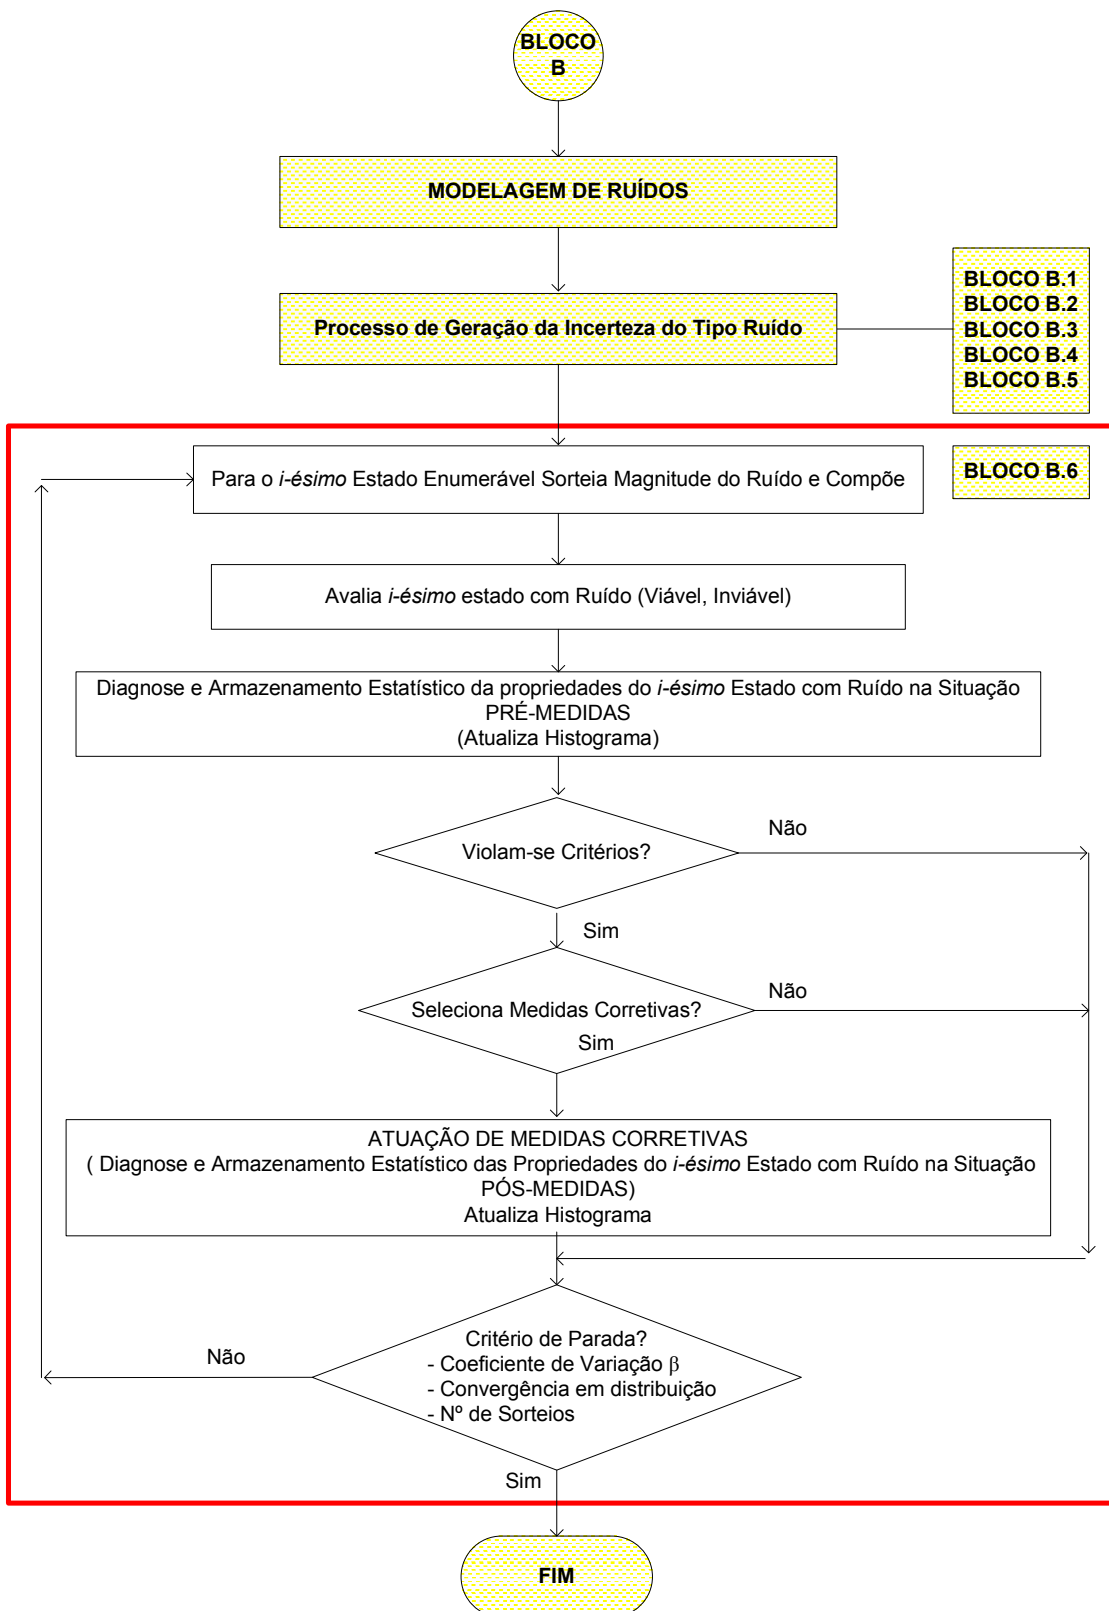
BLOCO B

MODELAGEM DE RUÍDOS

Processo de Geração da Incerteza do Tipo Ruído

BLOCO B.1
BLOCO B.2
BLOCO B.3
BLOCO B.4
BLOCO B.5

Para o *i-ésimo* Estado Enumerável Sorteia Magnitude do Ruído e Compõe

BLOCO B.6

Avalia *i-ésimo* estado com Ruído (Viável, Inviável)

Diagnose e Armazenamento Estatístico da propriedades do *i-ésimo* Estado com Ruído na Situação PRÉ-MEDIDAS (Atualiza Histograma)

Violam-se Critérios?

Não

Sim

Seleciona Medidas Corretivas?

Não

Sim

ATUAÇÃO DE MEDIDAS CORRETIVAS
( Diagnose e Armazenamento Estatístico das Propriedades do *i-ésimo* Estado com Ruído na Situação PÓS-MEDIDAS)
Atualiza Histograma

Não

Critério de Parada?
- Coeficiente de Variação $\beta$
- Convergência em distribuição
- Nº de Sorteios

Sim

FIM